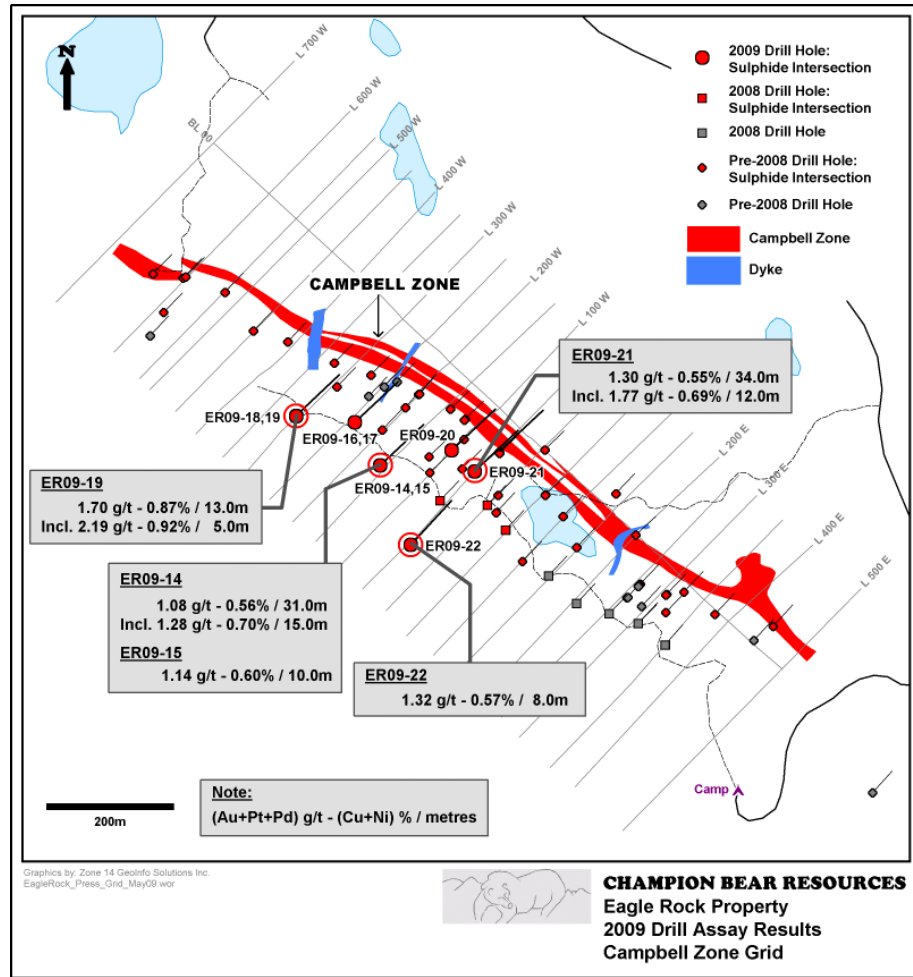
N

L 700 W
L 600 W
L 500 W
L 400 W
L 300 W
L 200 W
L 100 W
BL 00
L 200 E
L 300 E
L 400 E
L 500 E

2009 Drill Hole: Sulphide Intersection
2008 Drill Hole: Sulphide Intersection
2008 Drill Hole
Pre-2008 Drill Hole: Sulphide Intersection
Pre-2008 Drill Hole
Campbell Zone
Dyke

CAMPBELL ZONE

ER09-21
1.30 g/t - 0.55% / 34.0m
Incl. 1.77 g/t - 0.69% / 12.0m

ER09-18,19
ER09-16,17
ER09-20
ER09-14,15
ER09-21
ER09-22

ER09-19
1.70 g/t - 0.87% / 13.0m
Incl. 2.19 g/t - 0.92% / 5.0m

ER09-14
1.08 g/t - 0.56% / 31.0m
Incl. 1.28 g/t - 0.70% / 15.0m

ER09-15
1.14 g/t - 0.60% / 10.0m

ER09-22
1.32 g/t - 0.57% / 8.0m

Camp

200m

Note:
(Au+Pt+Pd) g/t - (Cu+Ni) % / metres

Graphics by: Zone 14 GeoInfo Solutions Inc.
EagleRock_Press_Grid_May09.wor

CHAMPION BEAR RESOURCES
Eagle Rock Property
2009 Drill Assay Results
Campbell Zone Grid